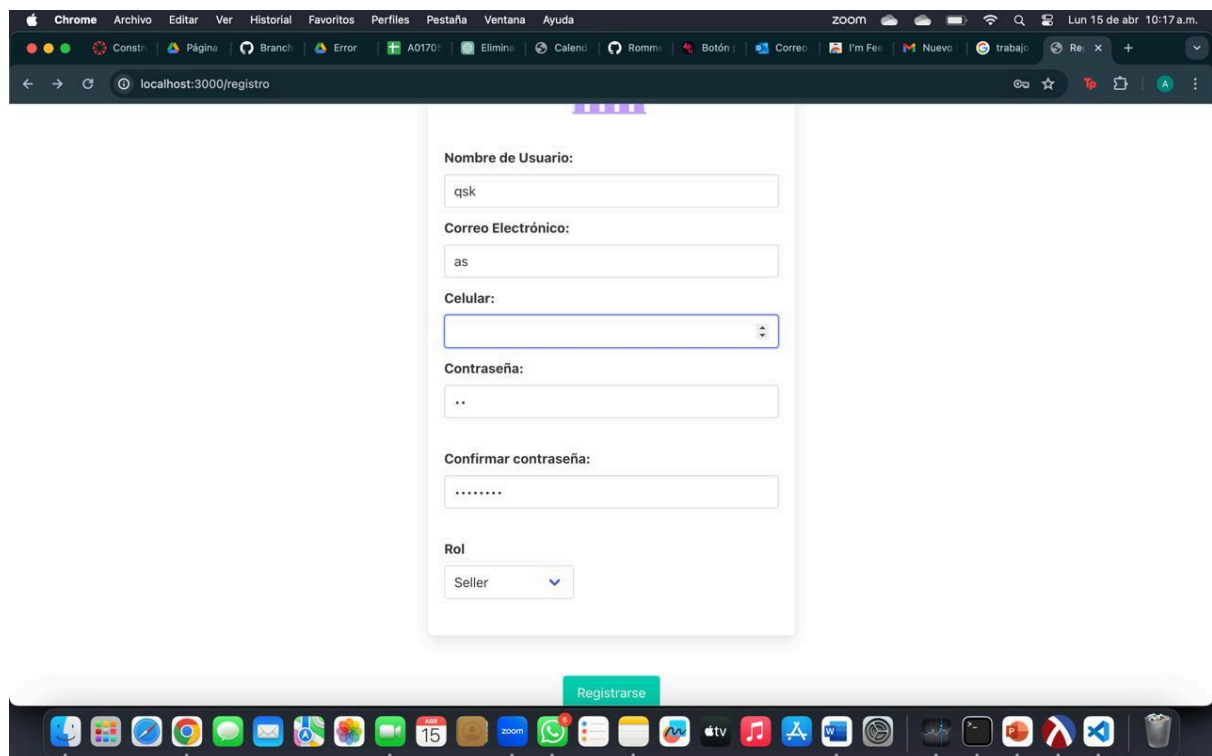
Chrome Archivo Editar Ver Historial Favoritos Perfiles Pestaña Ventana Ayuda
zoom
Lun 15 de abr 10:17 a.m.

Constr | Página | Branch | Error | A0170 | Elimina | Calend | Romm | Botón | Correo | I'm Fee | Nuevo | trabajo | Re ×

localhost:3000/registro

Nombre de Usuario:
qsk

Correo Electrónico:
as

Celular:

Contraseña:
••

Confirmar contraseña:
•••••••••

Rol
Seller

Registrarse

ABR 15
zoom
6
tv